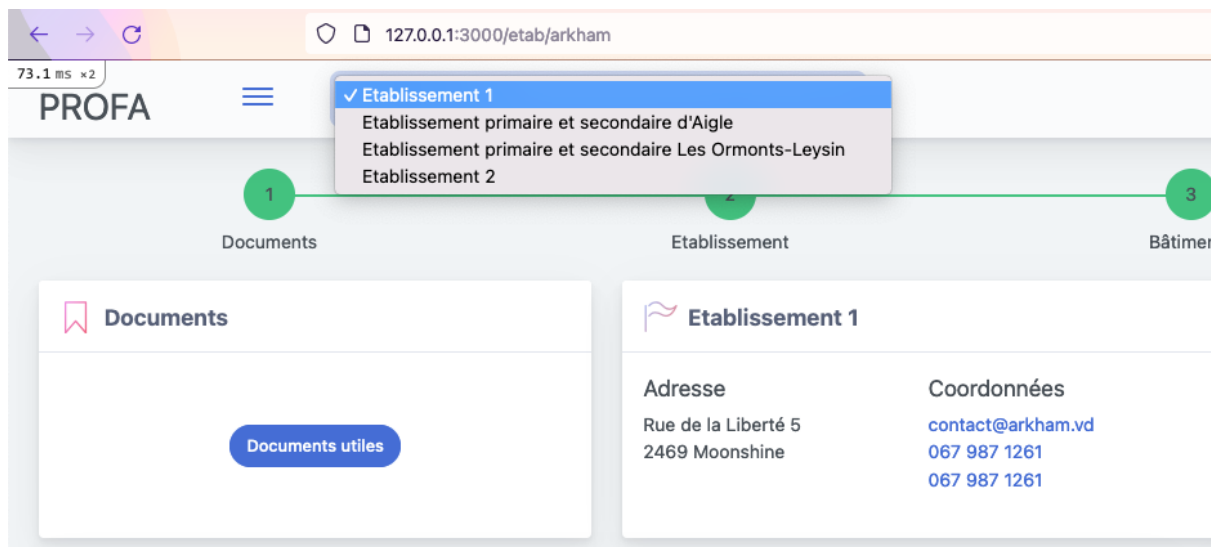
127.0.0.1:3000/etab/arkham

73.1 ms ×2

PROFA

✓ Etablissement 1
Etablissement primaire et secondaire d'Aigle
Etablissement primaire et secondaire Les Ormonts-Leysin
Etablissement 2

1
Documents

2
Etablissement

3
Bâtimer

Documents

Documents utiles

Etablissement 1

Adresse
Rue de la Liberté 5
2469 Moonshine

Coordonnées
contact@arkham.vd
067 987 1261
067 987 1261